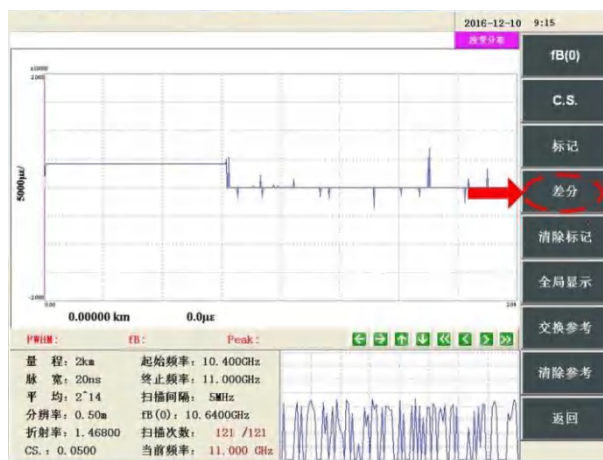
2016-12-10 9:15

应变分布

fB(0)

C.S.

标记

差分

清除标记

全局显示

交换参考

清除参考

返回

x10000
2.000

5000με/

-2.000

0.00

2.00

0.00000 km

0.0με

FWHM:

fB:

Peak:

量 程: 2km
脉 宽: 20ns
平 均: 2^14
分辨率: 0.50m
折射率: 1.46800
CS.: 0.0500

起始频率: 10.400GHz
终止频率: 11.000GHz
扫描间隔: 5MHz
fB(0): 10.6400GHz
扫描次数: 121 /121
当前频率: 11.000 GHz